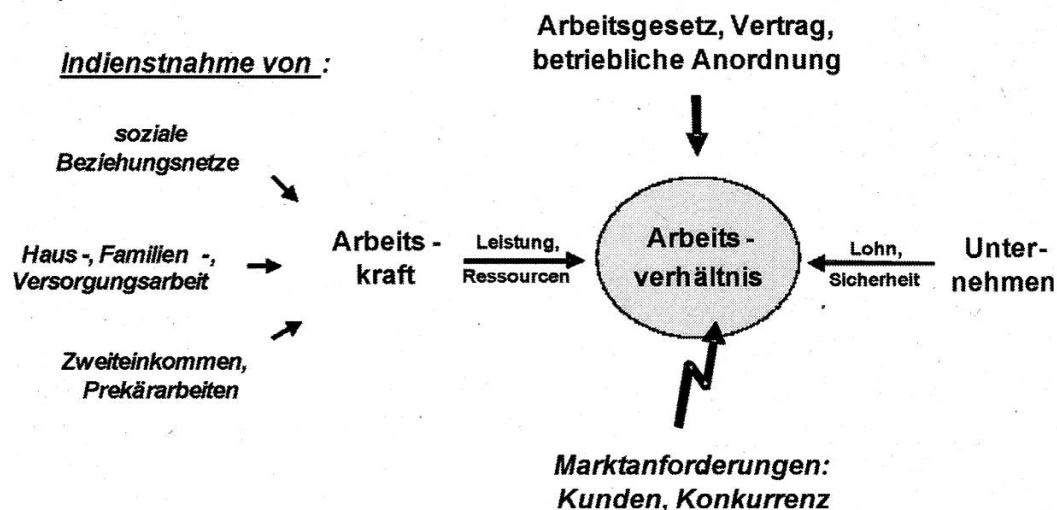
Indienstnahme von :

soziale Beziehungsnetze

Haus -, Familien -, Versorgungsarbeit

Zweiteinkommen, Prekärarbeiten

Arbeits - kraft

Leistung, Ressourcen

Arbeitsgesetz, Vertrag, betriebliche Anordnung

Arbeits - verhältnis

Lohn, Sicherheit

Unter- nehmen

Marktanforderungen: Kunden, Konkurrenz